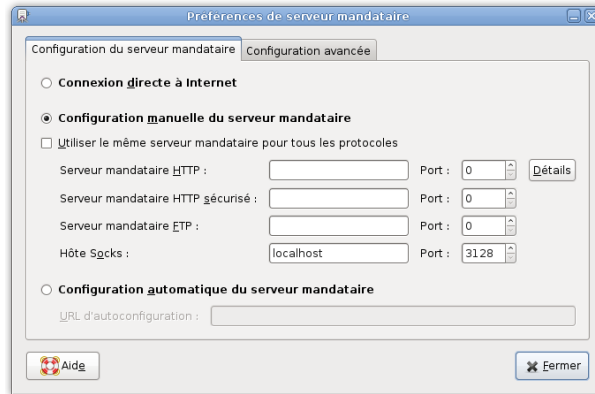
Préférences de serveur mandataire

Configuration du serveur mandataire | Configuration avancée

Connexion directe à Internet

Configuration manuelle du serveur mandataire

Utiliser le même serveur mandataire pour tous les protocoles

Serveur mandataire HTTP : Port : 0 Détails

Serveur mandataire HTTP sécurisé : Port : 0

Serveur mandataire FTP : Port : 0

Hôte Socks : localhost Port : 3128

Configuration automatique du serveur mandataire

URL d'autoconfiguration :

Aide

Fermer